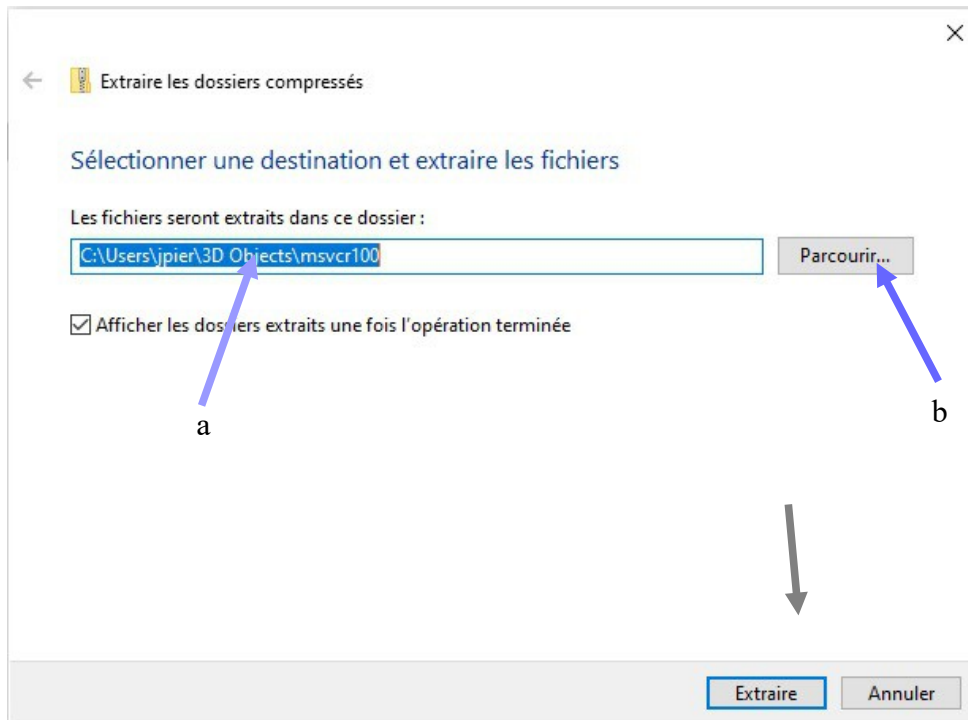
×

Extraire les dossiers compressés

Sélectionner une destination et extraire les fichiers

Les fichiers seront extraits dans ce dossier :

C:\Users\jpier\3D Objects\msvcr100

Parcourir...

Afficher les dossiers extraits une fois l'opération terminée

a

b

Extraire

Annuler